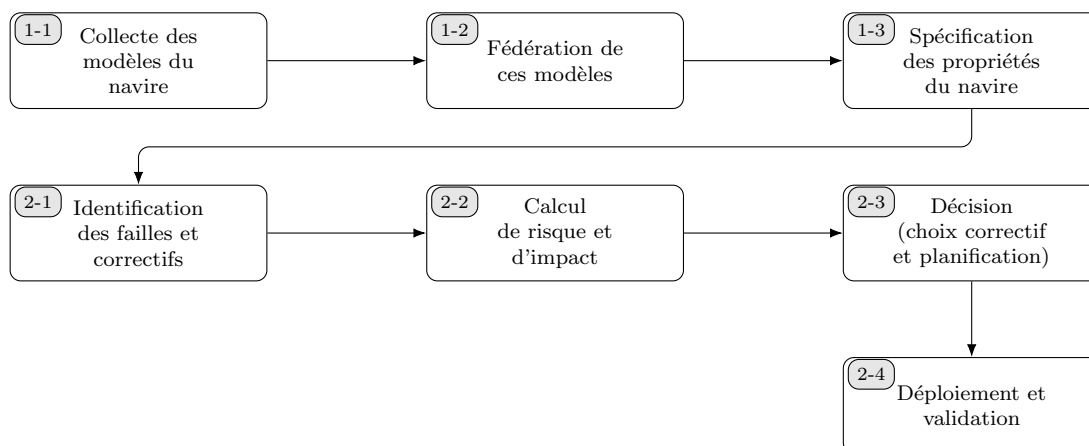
1-1 Collecte des modèles du navire

1-2 Fédération de ces modèles

1-3 Spécification des propriétés du navire

2-1 Identification des failles et correctifs

2-2 Calcul de risque et d'impact

2-3 Décision (choix correctif et planification)

2-4 Déploiement et validation